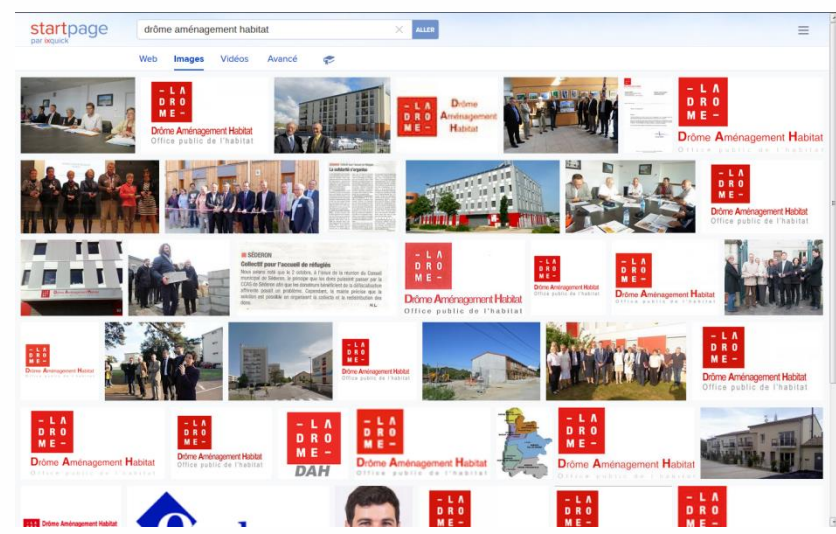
startpage
par ixquick

drôme aménagement habitat

ALLER

Web Images Vidéos Avancé

- LA DRO ME -
Drôme Aménagement Habitat
Office public de l'habitat

- LA DRO ME -
Drôme Aménagement Habitat

- LA DRO ME -
Drôme Aménagement Habitat
Office public de l'habitat

La solidarité s'organise

- LA DRO ME -
Drôme Aménagement Habitat
Office public de l'habitat

Drôme Aménagement Habitat

SÉDERON
Collectif pour l'accueil de réfugiés
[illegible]

- LA DRO ME -
Drôme Aménagement Habitat
Office public de l'habitat

- LA DRO ME -
Drôme Aménagement Habitat

- LA DRO ME -
Drôme Aménagement Habitat

- LA DRO ME -
Drôme Aménagement Habitat

- LA DRO ME -
Drôme Aménagement Habitat

- LA DRO ME -
Drôme Aménagement Habitat
Office public de l'habitat

- LA DRO ME -
Drôme Aménagement Habitat
Office public de l'habitat

- LA DRO ME -
Drôme Aménagement Habitat
Office public de l'habitat

- LA DRO ME -
DAH

- LA DRO ME -
Drôme Aménagement Habitat
Office public de l'habitat

- LA DRO ME -
Drôme Aménagement Habitat
Office public de l'habitat

Drôme Aménagement Habitat

- LA DRO ME -

- LA DRO ME -

- LA DRO ME -